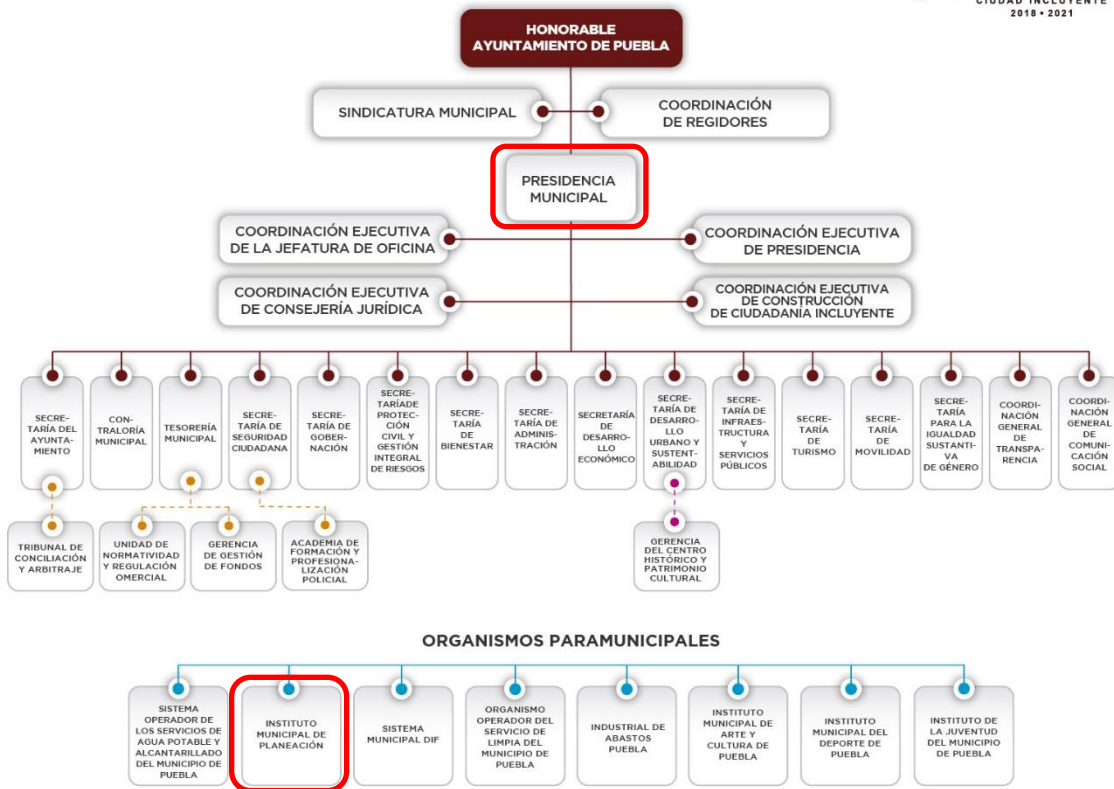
CIUDAD INCLUYENTE
2018 • 2021

HONORABLE AYUNTAMIENTO DE PUEBLA

SINDICATURA MUNICIPAL

COORDINACIÓN DE REGIDORES

PRESIDENCIA MUNICIPAL

COORDINACIÓN EJECUTIVA DE LA JEFATURA DE OFICINA

COORDINACIÓN EJECUTIVA DE PRESIDENCIA

COORDINACIÓN EJECUTIVA DE CONSEJERÍA JURÍDICA

COORDINACIÓN EJECUTIVA DE CONSTRUCCIÓN DE CIUDADANIA INCLUYENTE

SECRETARÍA DEL AYUNTAMIENTO

CONTRALORÍA MUNICIPAL

TESORERÍA MUNICIPAL

SECRETARÍA DE SEGURIDAD CIUDADANA

SECRETARÍA DE GOBERNACIÓN

SECRETARÍADE PROTECCIÓN CIVIL Y GESTIÓN INTEGRAL DE RIESGOS

SECRETARÍA DE BIENESTAR

SECRETARÍA DE ADMINISTRACIÓN

SECRETARÍA DE DESARROLLO ECONÓMICO

SECRETARÍA DE DESARROLLO URBANO Y SUSTENTABILIDAD

SECRETARÍA DE INFRAESTRUCTURA Y SERVICIOS PÚBLICOS

SECRETARÍA DE TURISMO

SECRETARÍA DE MOVILIDAD

SECRETARÍA PARA LA IGUALDAD SUSTANTIVA DE GÉNERO

COORDINACIÓN GENERAL DE TRANSPARENCIA

COORDINACIÓN GENERAL DE COMUNICACIÓN SOCIAL

TRIBUNAL DE CONCILIACIÓN Y ARBITRAJE

UNIDAD DE NORMATIVIDAD Y REGULACIÓN OMERCIAL

GERENCIA DE GESTIÓN DE FONDOS

ACADEMIA DE FORMACIÓN Y PROFESIONALIZACIÓN POLICIAL

GERENCIA DEL CENTRO HISTÓRICO Y PATRIMONIO CULTURAL

ORGANISMOS PARAMUNICIPALES

SISTEMA OPERADOR DE LOS SERVICIOS DE AGUA POTABLE Y ALCANTARILLADO DEL MUNICIPIO DE PUEBLA

INSTITUTO MUNICIPAL DE PLANEACIÓN

SISTEMA MUNICIPAL DIF

ORGANISMO OPERADOR DEL SERVICIO DE LIMPIA DEL MUNICIPIO DE PUEBLA

INDUSTRIAL DE ABASTOS PUEBLA

INSTITUTO MUNICIPAL DE ARTE Y CULTURA DE PUEBLA

INSTITUTO MUNICIPAL DEL DEPORTE DE PUEBLA

INSTITUTO DE LA JUVENTUD DEL MUNICIPIO DE PUEBLA